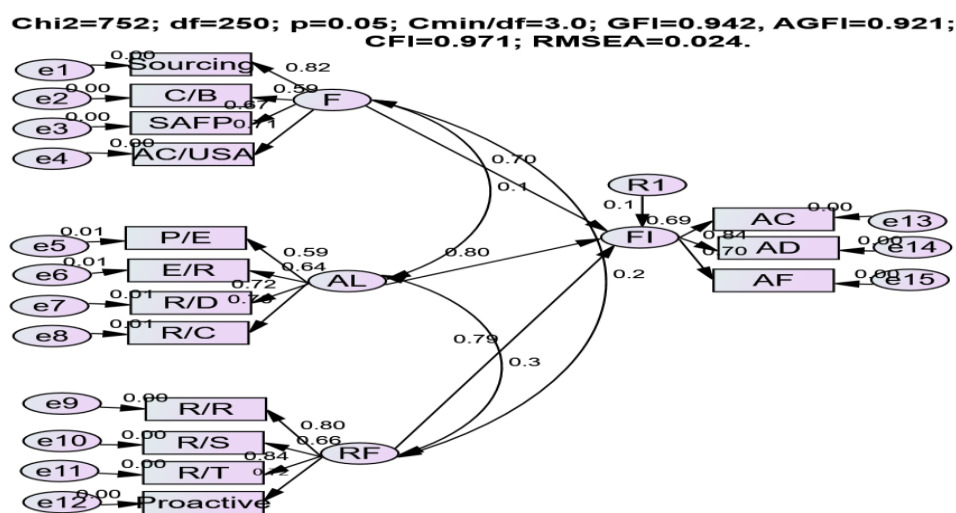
Chi2=752; df=250; p=0.05; Cmin/df=3.0; GFI=0.942, AGFI=0.921; CFI=0.971; RMSEA=0.024.

e1
0.00
Sourcing
0.82
e2
0.00
C/B
0.59
0.67
e3
0.00
SAFP
0.71
e4
0.00
AC/USA
F
0.70
0.1
R1
0.1
0.69
AC
0.00
e13
0.84
0.70
AD
0.00
e14
AF
0.00
e15
FI
e5
0.01
P/E
0.59
0.64
e6
0.01
E/R
0.72
e7
0.01
R/D
0.75
e8
0.01
R/C
AL
0.80
0.2
0.79
0.3
e9
0.00
R/R
0.80
0.66
e10
0.00
R/S
0.84
e11
0.00
R/T
0.72
e12
0.00
Proactive
RF